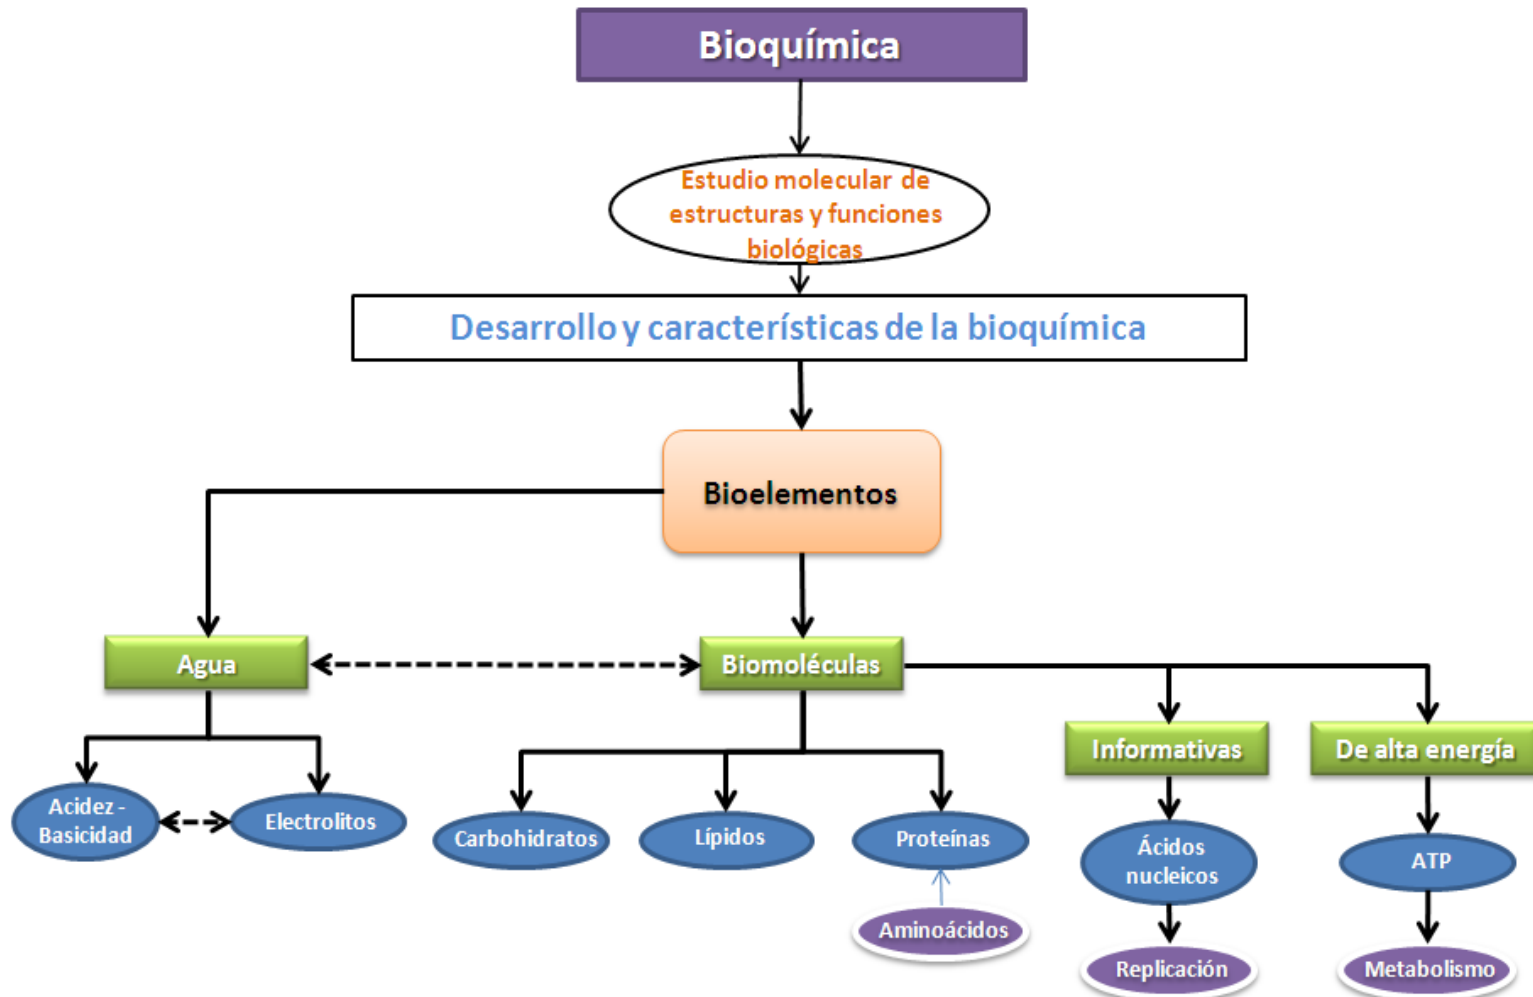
Bioquímica

Estudio molecular de estructuras y funciones biológicas

Desarrollo y características de la bioquímica

Bioelementos

Agua

Biomoléculas

Acidez - Basicidad

Electrolitos

Carbohidratos

Lípidos

Proteínas

Aminoácidos

Informativas

Ácidos nucleicos

Replicación

De alta energía

ATP

Metabolismo